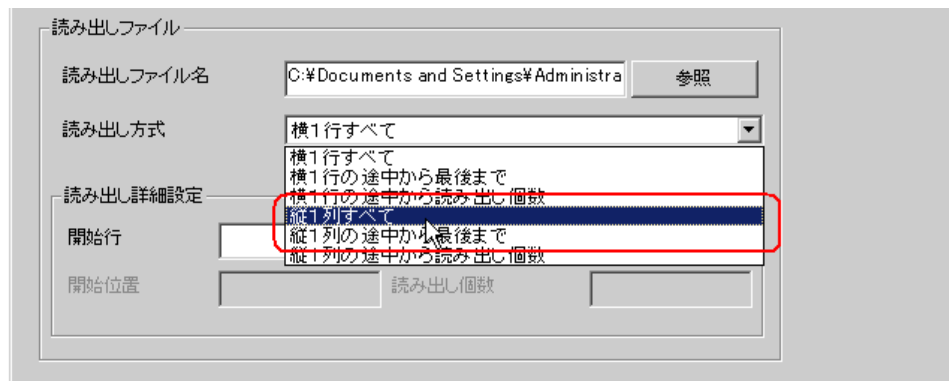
読み出しファイル

読み出しファイル名 C:¥Documents and Settings¥Administra 参照

読み出し方式 横1行すべて

横1行すべて
横1行の途中から最後まで
横1行の途中から読み出し個数
縦1列すべて
縦1列の途中から最後まで
縦1列の途中から読み出し個数

読み出し詳細設定

開始行

開始位置

読み出し個数